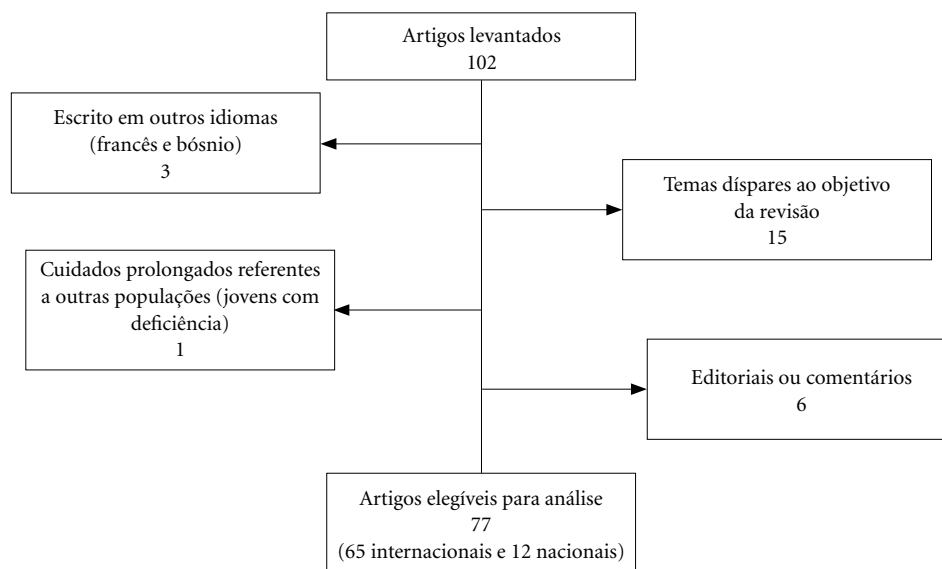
Artigos levantados
102

Escrito em outros idiomas
(francês e bósnio)
3

Temas díspares ao objetivo
da revisão
15

Cuidados prolongados referentes a outras populações (jovens com deficiência)
1

Editoriais ou comentários
6

Artigos elegíveis para análise
77
(65 internacionais e 12 nacionais)